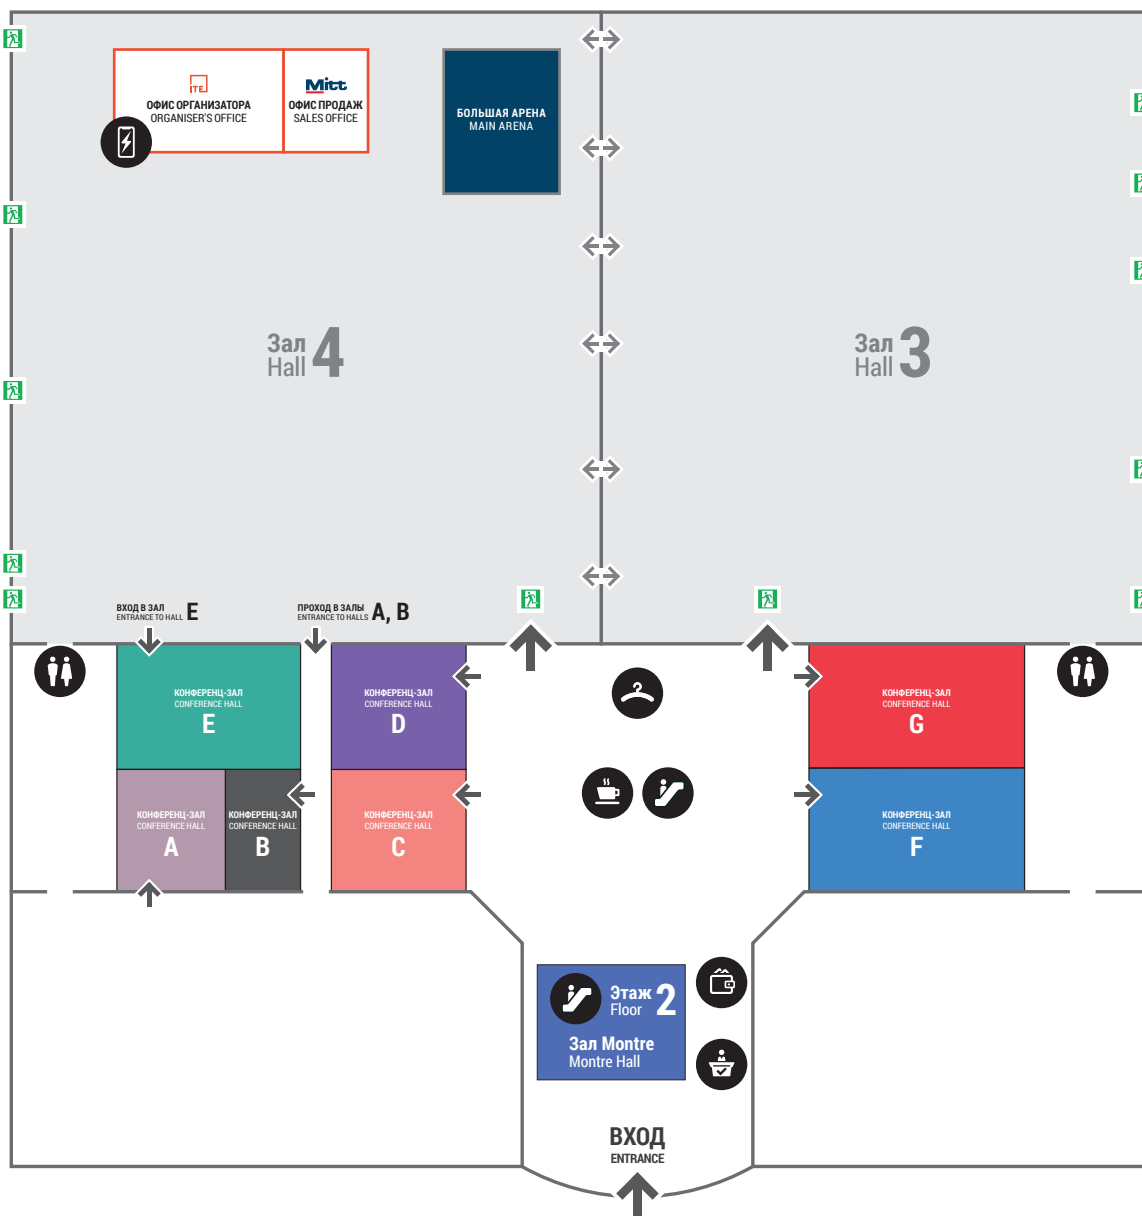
ITE
ОФИС ОРГАНИЗАТОРА
ORGANISER'S OFFICE

Mitt
ОФИС ПРОДАЖ
SALES OFFICE

БОЛЬШАЯ АРЕНА
MAIN ARENA

Зал Hall 4

Зал Hall 3

ВХОД В ЗАЛ E
ENTRANCE TO HALL

ПРОХОД В ЗАЛЫ A, B
ENTRANCE TO HALLS

КОНФЕРЕНЦ-ЗАЛ
CONFERENCE HALL
E

КОНФЕРЕНЦ-ЗАЛ
CONFERENCE HALL
D

КОНФЕРЕНЦ-ЗАЛ
CONFERENCE HALL
G

КОНФЕРЕНЦ-ЗАЛ
CONFERENCE HALL
A

КОНФЕРЕНЦ-ЗАЛ
CONFERENCE HALL
B

КОНФЕРЕНЦ-ЗАЛ
CONFERENCE HALL
C

КОНФЕРЕНЦ-ЗАЛ
CONFERENCE HALL
F

Этаж 2
Floor
Зал Montre
Montre Hall

ВХОД
ENTRANCE